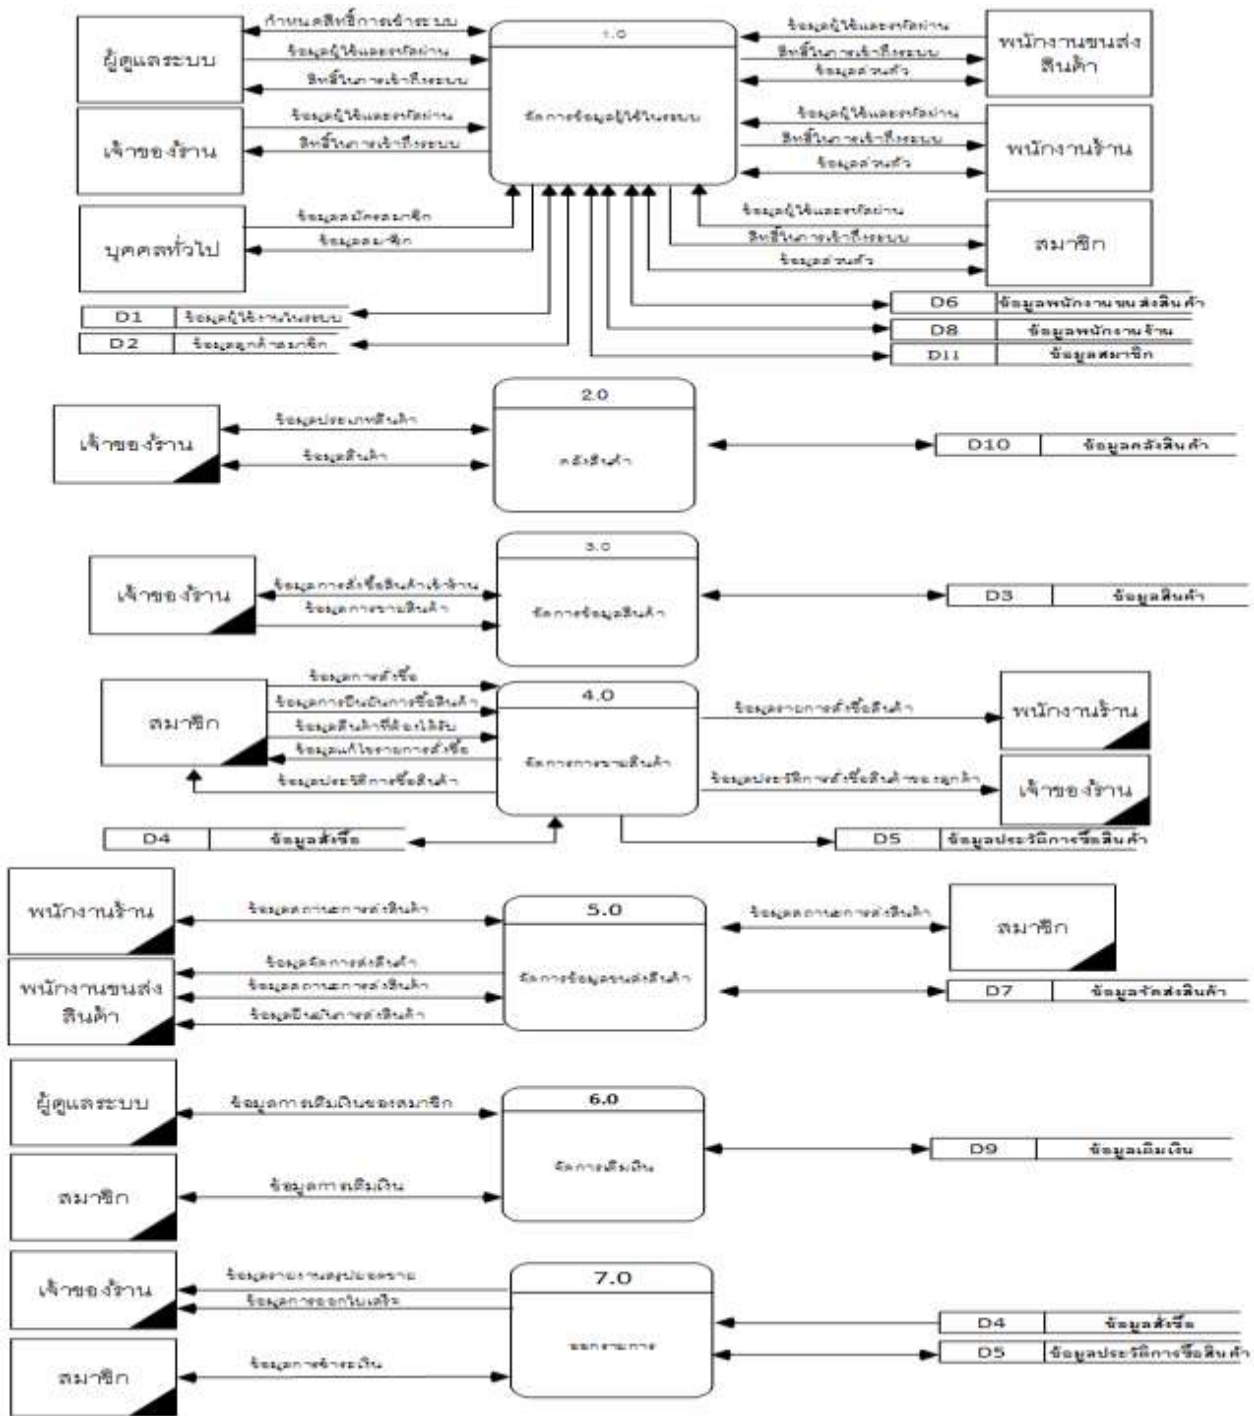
ผู้ดูแลระบบ
กำหนดสิทธิ์การเข้าระบบ
ข้อมูลผู้ใช้และรหัสผ่าน
สิทธิ์ในการเข้าถึงระบบ
1.0
จัดการข้อมูลผู้ใช้ในระบบ
ข้อมูลผู้ใช้และรหัสผ่าน
สิทธิ์ในการเข้าถึงระบบ
ข้อมูลส่วนตัว
พนักงานขนส่งสินค้า
เจ้าของร้าน
ข้อมูลผู้ใช้และรหัสผ่าน
สิทธิ์ในการเข้าถึงระบบ
ข้อมูลผู้ใช้และรหัสผ่าน
สิทธิ์ในการเข้าถึงระบบ
ข้อมูลส่วนตัว
พนักงานร้าน
บุคคลทั่วไป
ข้อมูลสมัครสมาชิก
ข้อมูลสมาชิก
ข้อมูลผู้ใช้และรหัสผ่าน
สิทธิ์ในการเข้าถึงระบบ
ข้อมูลส่วนตัว
สมาชิก
D1 ข้อมูลผู้ใช้งานในระบบ
D2 ข้อมูลลูกค้าสมาชิก
D6 ข้อมูลพนักงานขนส่งสินค้า
D8 ข้อมูลพนักงานร้าน
D11 ข้อมูลสมาชิก

เจ้าของร้าน
ข้อมูลประเภทสินค้า
ข้อมูลสินค้า
2.0
คลังสินค้า
D10 ข้อมูลคลังสินค้า

เจ้าของร้าน
ข้อมูลการสั่งซื้อสินค้าเข้าร้าน
ข้อมูลการขายสินค้า
3.0
จัดการข้อมูลสินค้า
D3 ข้อมูลสินค้า

สมาชิก
ข้อมูลการสั่งซื้อ
ข้อมูลการยืนยันการซื้อสินค้า
ข้อมูลสินค้าที่ต้องได้รับ
ข้อมูลแก้ไขรายการสั่งซื้อ
ข้อมูลประวัติการซื้อสินค้า
4.0
จัดการการขายสินค้า
ข้อมูลรายการสั่งซื้อสินค้า
พนักงานร้าน
ข้อมูลประวัติการสั่งซื้อสินค้าของลูกค้า
เจ้าของร้าน
D4 ข้อมูลสั่งซื้อ
D5 ข้อมูลประวัติการซื้อสินค้า

พนักงานร้าน
ข้อมูลสถานะการส่งสินค้า
5.0
จัดการข้อมูลขนส่งสินค้า
ข้อมูลสถานะการส่งสินค้า
สมาชิก
พนักงานขนส่งสินค้า
ข้อมูลจัดการส่งสินค้า
ข้อมูลสถานะการส่งสินค้า
ข้อมูลยืนยันการส่งสินค้า
D7 ข้อมูลจัดส่งสินค้า

ผู้ดูแลระบบ
ข้อมูลการเติมเงินของสมาชิก
6.0
จัดการเติมเงิน
สมาชิก
ข้อมูลการเติมเงิน
D9 ข้อมูลเติมเงิน

เจ้าของร้าน
ข้อมูลรายงานสรุปยอดขาย
ข้อมูลการออกใบเสร็จ
7.0
ออกรายงาน
สมาชิก
ข้อมูลการชำระเงิน
D4 ข้อมูลสั่งซื้อ
D5 ข้อมูลประวัติการซื้อสินค้า